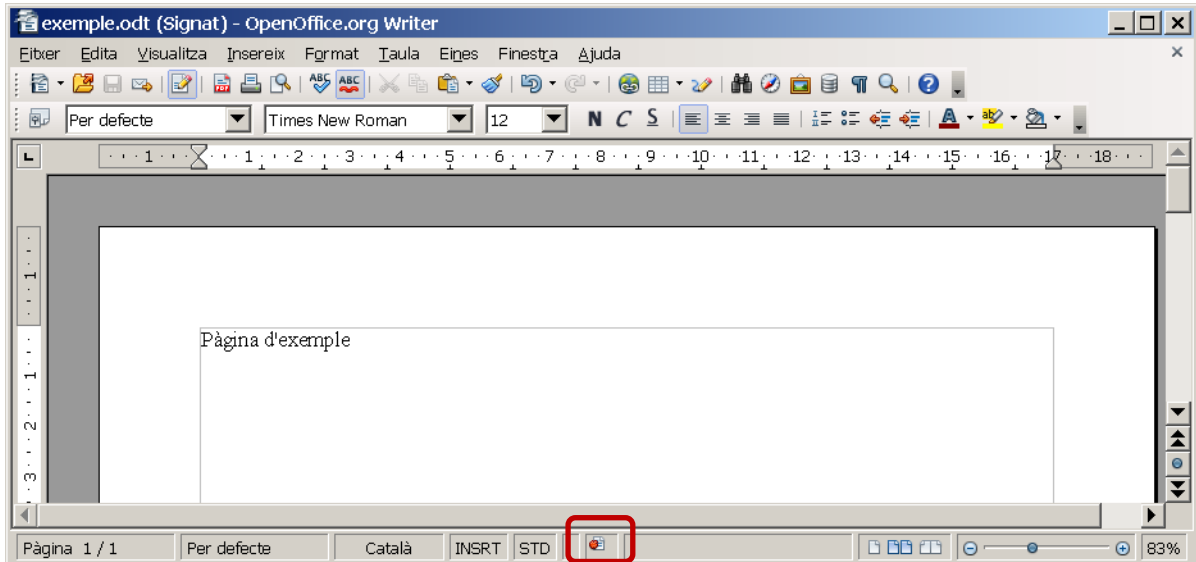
exemple.odt (Signat) - OpenOffice.org Writer

Fitxer Edita Visualitza Insereix Format Taula Eines Finestra Ajuda

Per defecte Times New Roman 12 N C S

1 1 2 3 4 5 6 7 8 9 10 11 12 13 14 15 16 17 18

Pàgina d'exemple

Pàgina 1 / 1 Per defecte Català INSRT STD 83%